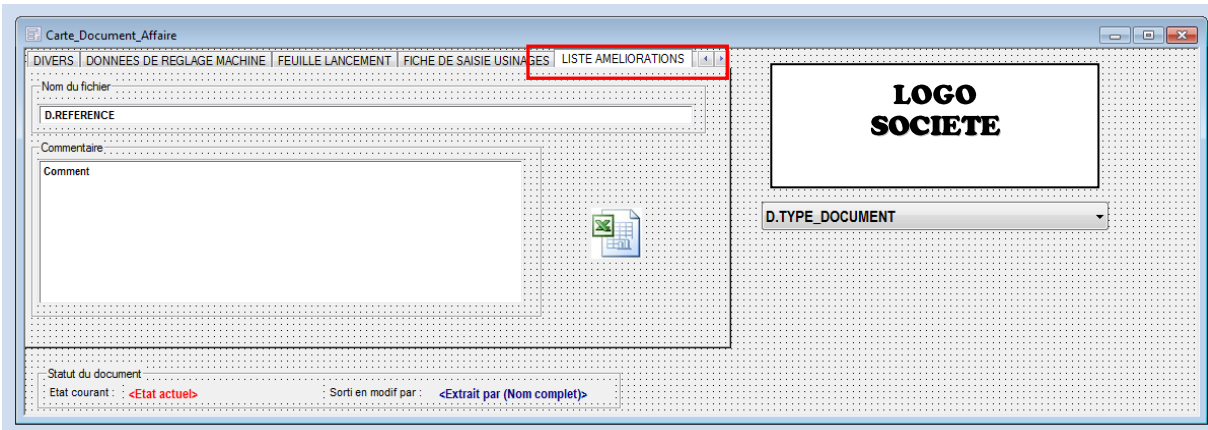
Carte_Document_Affaire

DIVERS | DONNEES DE REGLAGE MACHINE | FEUILLE LANCEMENT | FICHE DE SAISIE USINAGES | LISTE AMELIORATIONS

Nom du fichier
D.REFERENCE

Commentaire
Comment

LOGO
SOCIETE

D.TYPE_DOCUMENT

Statut du document
Etat courant : <Etat actuel>
Sorti en modif par : <Extrait par (Nom complet)>